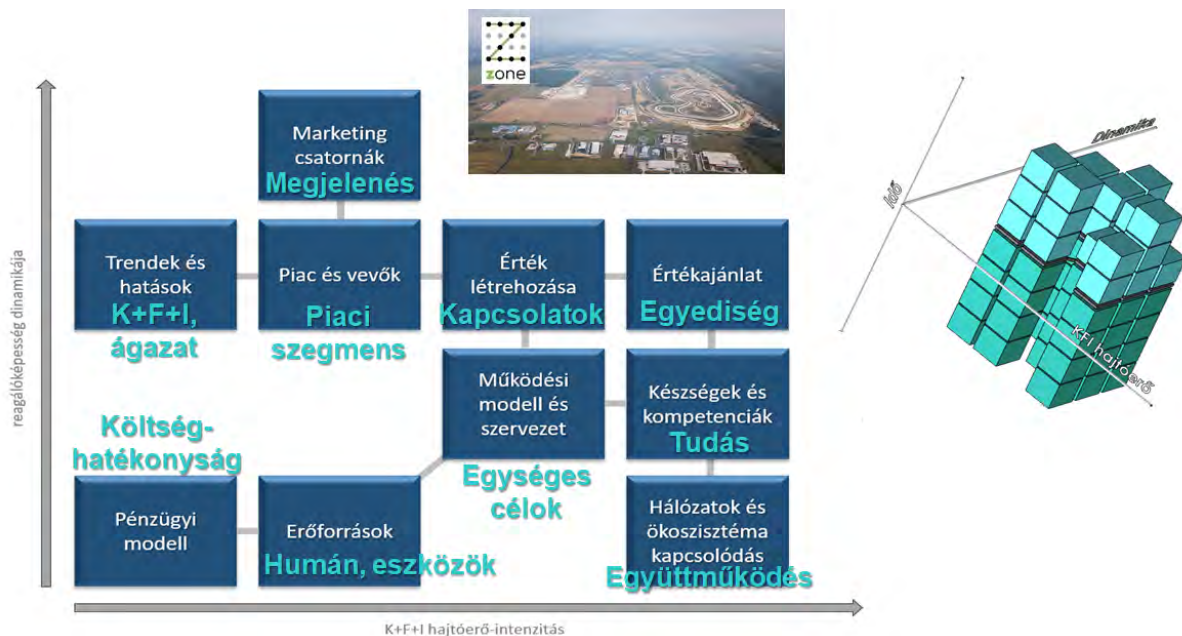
zone

Marketing csatornák
Megjelenés

reagálóképesség dinamikája

Trendek és hatások
K+F+I, ágazat

Piac és vevők
Piaci szegmens

Érték létrehozása
Kapcsolatok

Értékajánlat
Egyediség

Működési modell és szervezet

Készségek és kompetenciák
Tudás

Költség-hatékonyság

Egységes célok

Pénzügyi modell

Erőforrások
Humán, eszközök

Hálózatok és ökoszisztéma kapcsolódás
Együttműködés

K+F+I hajtóerő-intenzitás

Dinamika
Idő
KFI hajtóerő